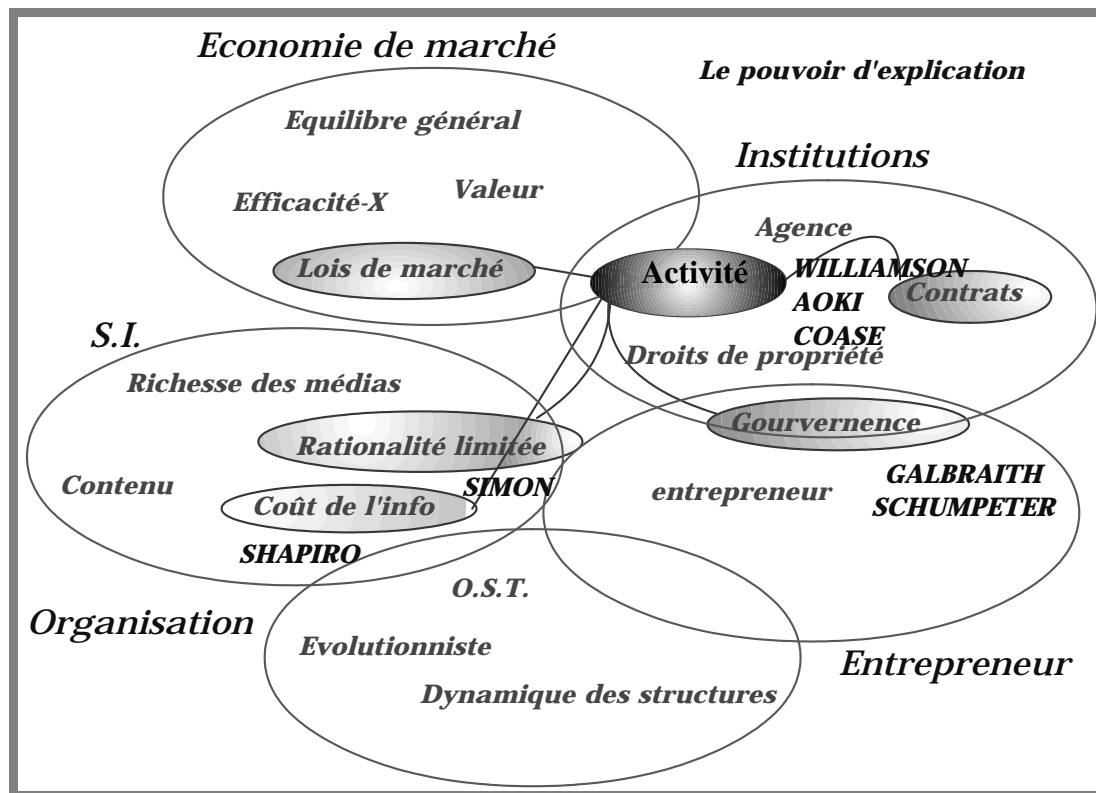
Economie de marché

Le pouvoir d'explication

Equilibre général

Efficacité-X

Valeur

Institutions

Agence

Lois de marché

Activité

WILLIAMSON

AOKI

Contrats

COASE

S.I.

Droits de propriété

Richesse des médias

Rationalité limitée

Gourvernence

Contenu

GALBRAITH

SCHUMPETER

entrepreneur

SIMON

Coût de l'info

SHAPIRO

O.S.T.

Organisation

Evolutionniste

Entrepreneur

Dynamique des structures